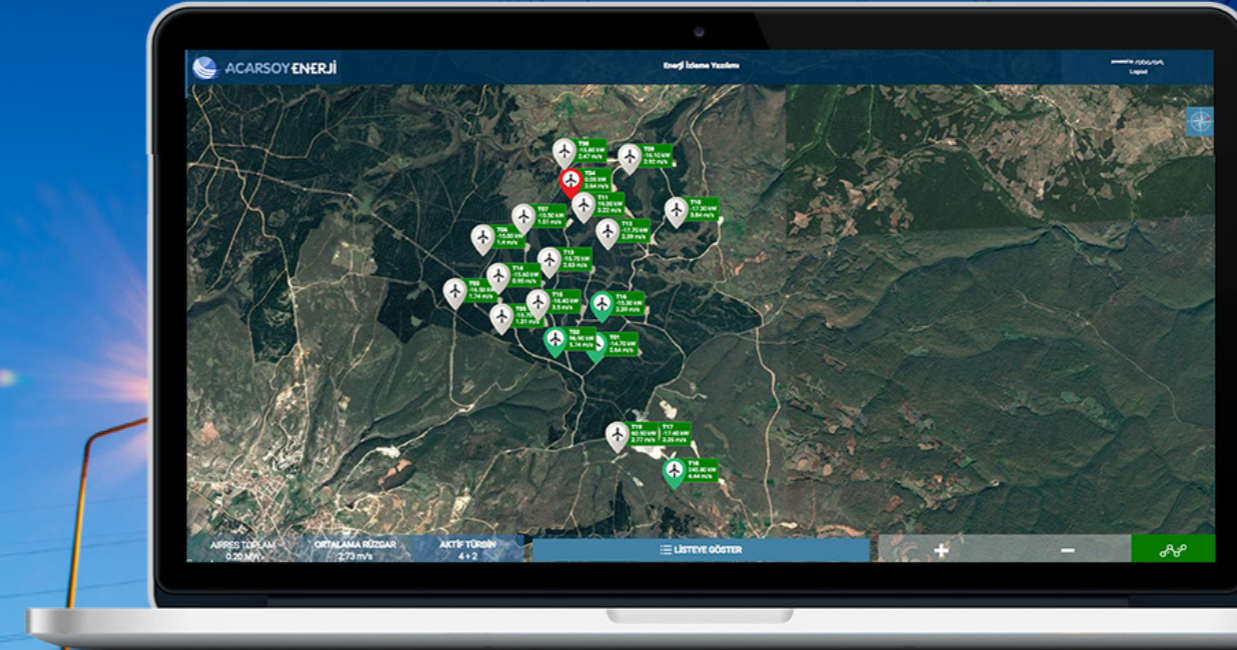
ACARSOY ENERJİ

Enerji İzleme Yazılımı

Logout

T08
-15.60 kW
2.47 m/s

T09
-16.10 kW
2.92 m/s

T04
0.00 kW
3.64 m/s

T11
16.00 kW
3.22 m/s

T10
-17.30 kW
3.64 m/s

T07
-15.50 kW
1.51 m/s

T12
-17.70 kW
3.39 m/s

T06
-15.00 kW
1.4 m/s

T13
-15.70 kW
2.63 m/s

T14
-15.60 kW
0.95 m/s

T03
-14.50 kW
1.74 m/s

T15
-14.40 kW
3.5 m/s

T16
-15.30 kW
2.39 m/s

T05
-15.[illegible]
1.31 m/s

T02
96.90 kW
5.74 m/s

T01
-14.70 kW
2.64 m/s

T19
40.50 kW
2.77 m/s

T17
-17.40 kW
3.26 m/s

T18
245.60 kW
4.44 m/s

AIRRES TOPLAM
0.20 MW

ORTALAMA RÜZGAR
2.73 m/s

AKTİF TÜRBİN
4 + 2

LİSTEYE GÖSTER

+

−